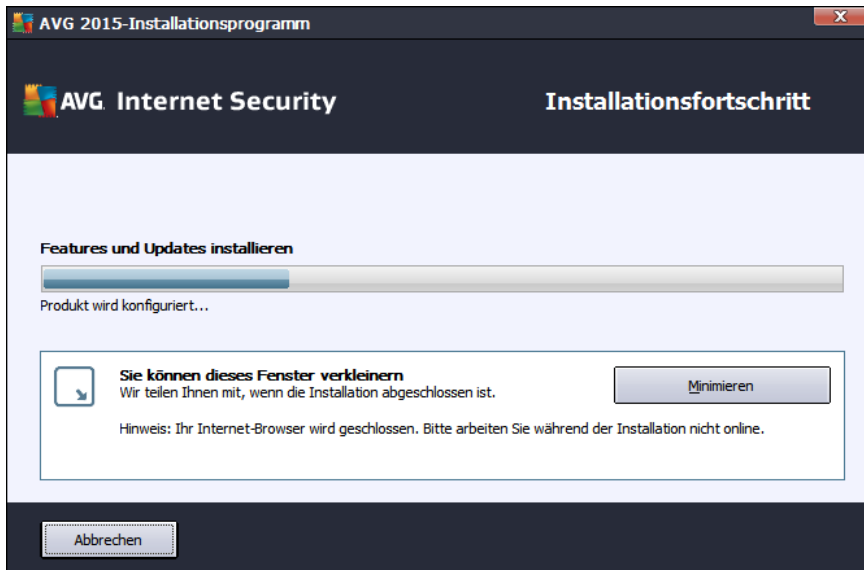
AVG 2015-Installationsprogramm

X

AVG. Internet Security

Installationsfortschritt

Features und Updates installieren

Produkt wird konfiguriert...

Sie können dieses Fenster verkleinern
Wir teilen Ihnen mit, wenn die Installation abgeschlossen ist.

Minimieren

Hinweis: Ihr Internet-Browser wird geschlossen. Bitte arbeiten Sie während der Installation nicht online.

Abbrechen